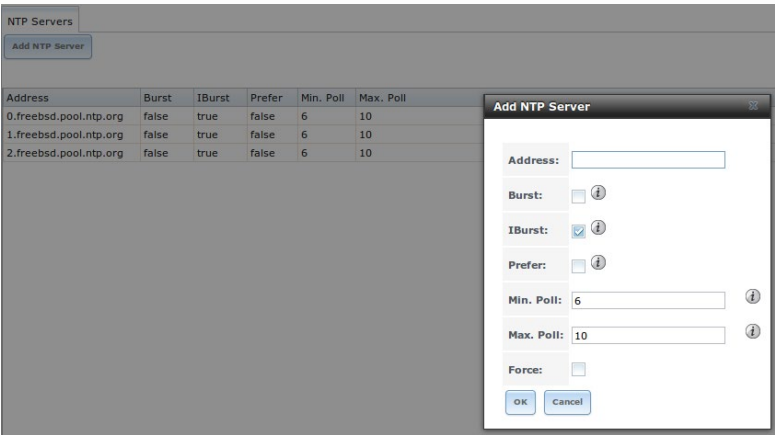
NTP Servers

Add NTP Server

| Address | Burst | IBurst | Prefer | Min. Poll | Max. Poll |
|---|---|---|---|---|---|
| 0.freebsd.pool.ntp.org | false | true | false | 6 | 10 |
| 1.freebsd.pool.ntp.org | false | true | false | 6 | 10 |
| 2.freebsd.pool.ntp.org | false | true | false | 6 | 10 |

Add NTP Server

Address:

Burst:

IBurst:

Prefer:

Min. Poll: 6

Max. Poll: 10

Force:

OK Cancel